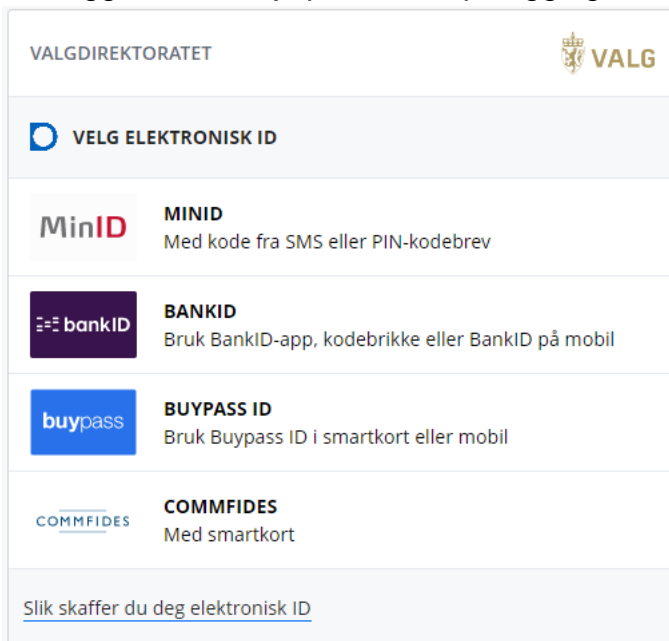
VALGDIREKTORATET

VALG

VELG ELEKTRONISK ID

MinID

MINID
Med kode fra SMS eller PIN-kodebrev

bankID

BANKID
Bruk BankID-app, kodebrikke eller BankID på mobil

buypass

BUYPASS ID
Bruk Buypass ID i smartkort eller mobil

COMMFIDES

COMMFIDES
Med smartkort

Slik skaffer du deg elektronisk ID